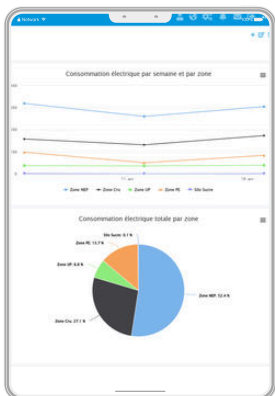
Network

Consommation électrique par semaine et par zone

400

300

200

100

0

11. Jan

18. Jan

Zone NBF   Zone Cru   Zone UF   Zone FE   Silo Sucre

Consommation électrique totale par zone

Silo Sucre: 0.1 %

Zone FE: 13.7 %

Zone UF: 6.8 %

Zone NBF: 52.4 %

Zone Cru: 27.1 %